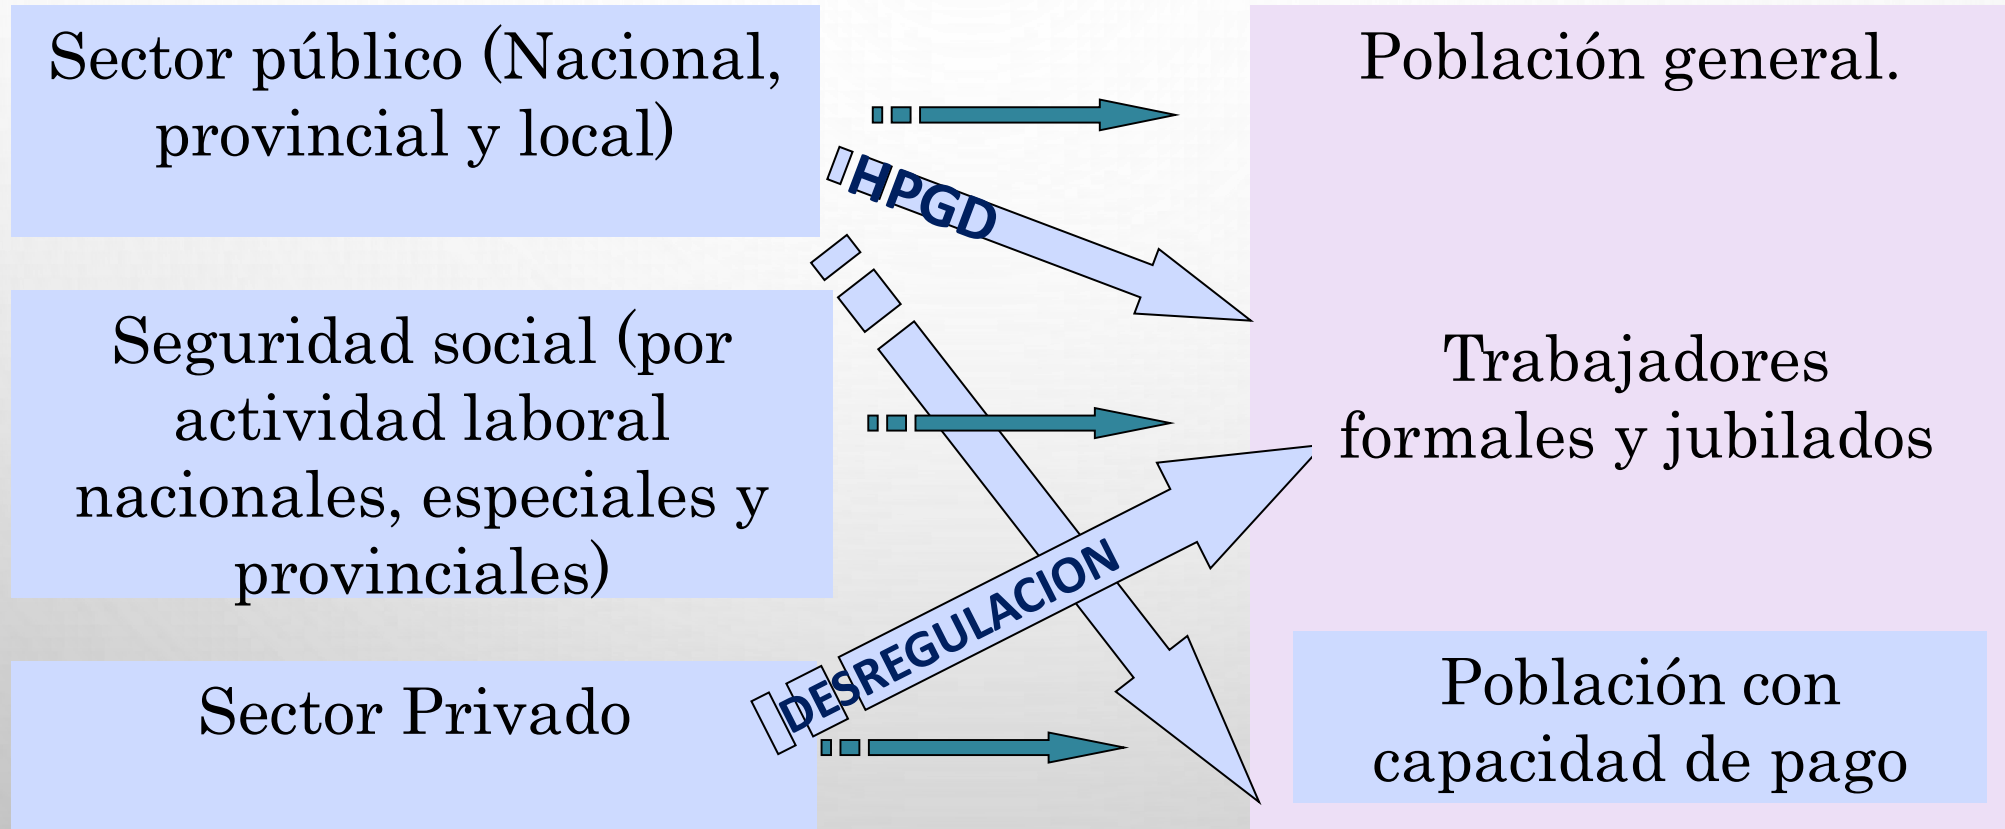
Sector público (Nacional, provincial y local)

Seguridad social (por actividad laboral nacionales, especiales y provinciales)

Sector Privado

HPGD

DESREGULACION

Población general.

Trabajadores formales y jubilados

Población con capacidad de pago